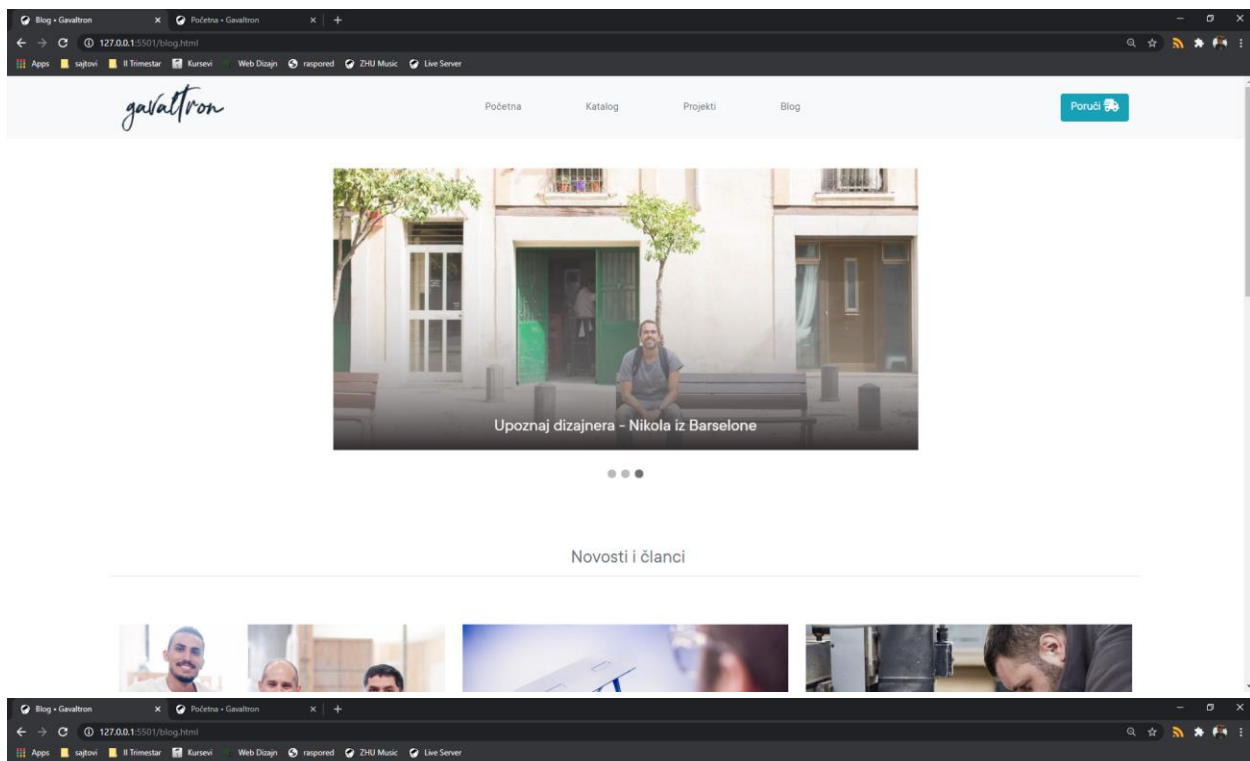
Blog • Gavaltron
Početna • Gavaltron
127.0.0.1:5501/blog.html
Apps sajtovi II Trimestar Kursevi Web Dizajn raspored ZHU Music Live Server

gavaltron
Početna Katalog Projekti Blog
Poruči

Upoznaj dizajnera - Nikola iz Barselone

Novosti i članci

Blog • Gavaltron
Početna • Gavaltron
127.0.0.1:5501/blog.html
Apps sajtovi II Trimestar Kursevi Web Dizajn raspored ZHU Music Live Server